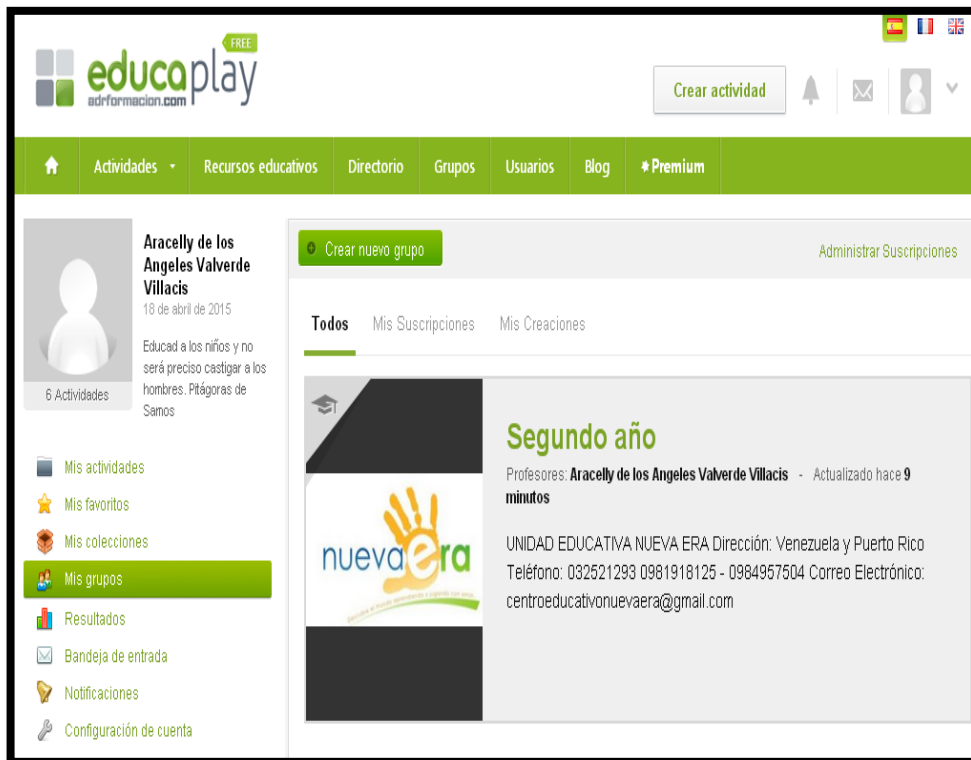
FREE
educaplay
adrformacion.com

Crear actividad

Actividades
Recursos educativos
Directorio
Grupos
Usuarios
Blog
Premium

Aracelly de los Angeles Valverde Villacis
18 de abril de 2015
Educad a los niños y no será preciso castigar a los hombres. Pitágoras de Samos

6 Actividades

Mis actividades
Mis favoritos
Mis colecciones
Mis grupos
Resultados
Bandeja de entrada
Notificaciones
Configuración de cuenta

Crear nuevo grupo
Administrar Suscripciones

Todos
Mis Suscripciones
Mis Creaciones

nuevaera

Segundo año
Profesores: Aracelly de los Angeles Valverde Villacis - Actualizado hace 9 minutos

UNIDAD EDUCATIVA NUEVA ERA Dirección: Venezuela y Puerto Rico Teléfono: 032521293 0981918125 - 0984957504 Correo Electrónico: centroeducativonuevaera@gmail.com